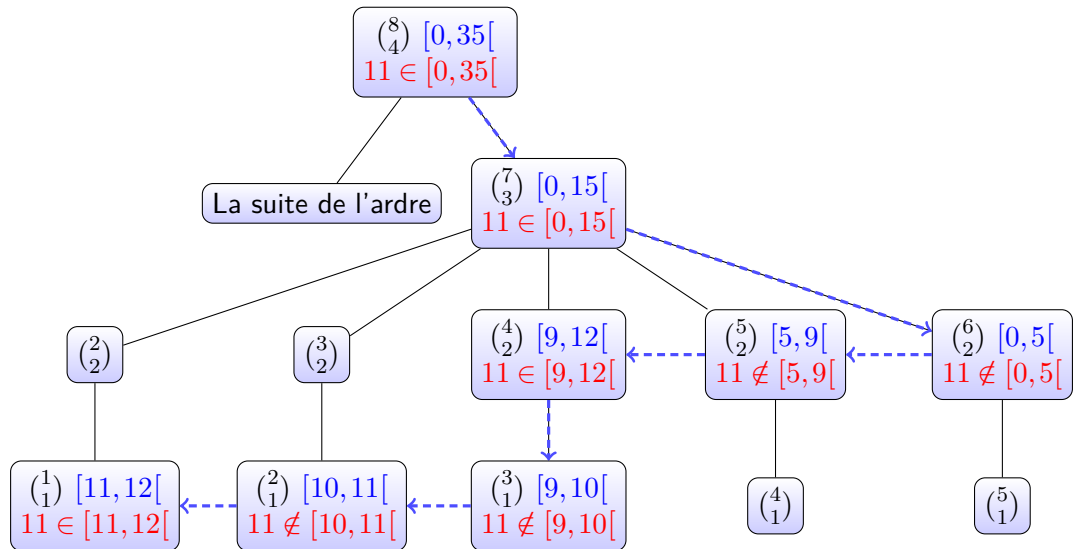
$\binom{8}{4}$ $[0,35[$
$11 \in [0,35[$

La suite de l'ardre

$\binom{7}{3}$ $[0,15[$
$11 \in [0,15[$

$\binom{2}{2}$

$\binom{3}{2}$

$\binom{4}{2}$ $[9,12[$
$11 \in [9,12[$

$\binom{5}{2}$ $[5,9[$
$11 \notin [5,9[$

$\binom{6}{2}$ $[0,5[$
$11 \notin [0,5[$

$\binom{1}{1}$ $[11,12[$
$11 \in [11,12[$

$\binom{2}{1}$ $[10,11[$
$11 \notin [10,11[$

$\binom{3}{1}$ $[9,10[$
$11 \notin [9,10[$

$\binom{4}{1}$

$\binom{5}{1}$